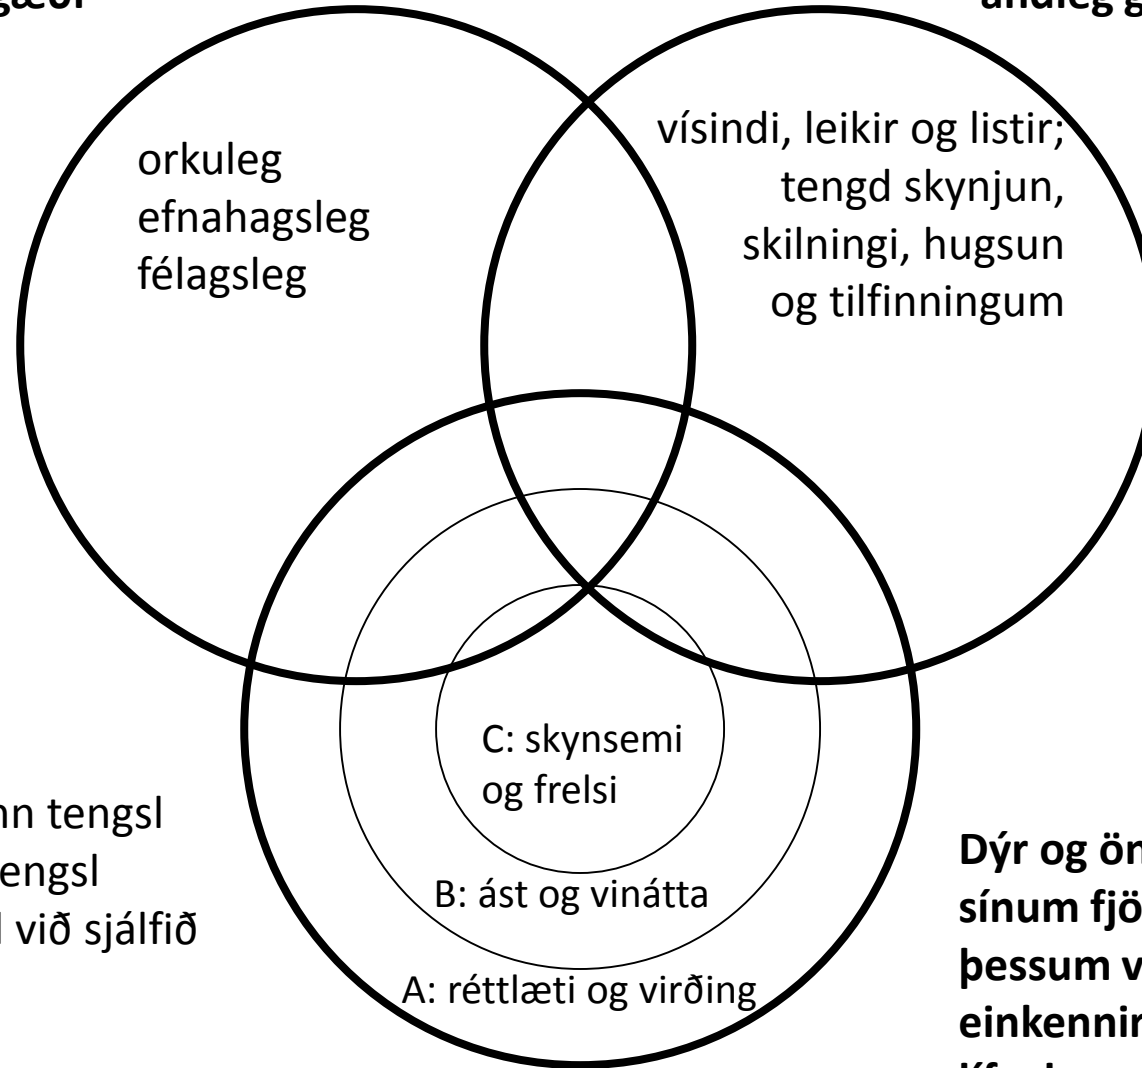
gæði

andleg g

orkuleg
efnahagsleg
félagsleg

vísindi, leikir og listir; tengd skynjun, skilningi, hugsun og tilfinningum

C: skynsemi og frelsi

B: ást og vinátta

A: réttlæti og virðing

nn tengsl
engsl
l við sjálfið

Dýr og ön
sínum fjö
þessum v
einkennir
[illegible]